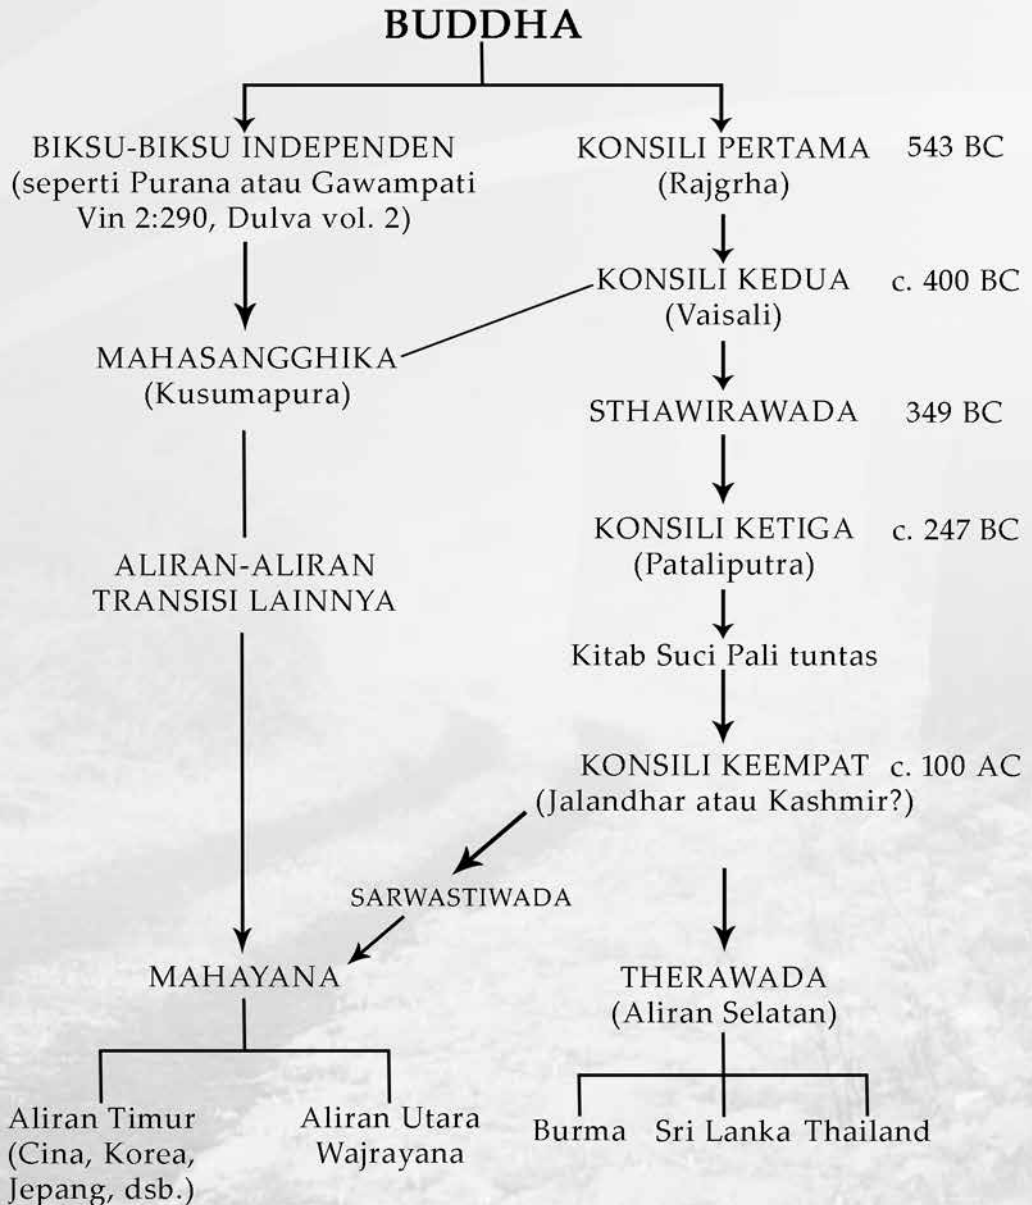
BUDDHA

BIKSU-BIKSU INDEPENDEN (seperti Purana atau Gawampati Vin 2:290, Dulva vol. 2)

KONSILI PERTAMA (Rajgrha) 543 BC

KONSILI KEDUA (Vaisali) c. 400 BC

MAHASANGGHIKA (Kusumapura)

STHAWIRAWADA 349 BC

KONSILI KETIGA (Pataliputra) c. 247 BC

ALIRAN-ALIRAN TRANSISI LAINNYA

Kitab Suci Pali tuntas

KONSILI KEEMPAT (Jalandhar atau Kashmir?) c. 100 AC

SARWASTIWADA

MAHAYANA

THERAWADA (Aliran Selatan)

Aliran Timur (Cina, Korea, Jepang, dsb.)

Aliran Utara Wajrayana

Burma

Sri Lanka

Thailand